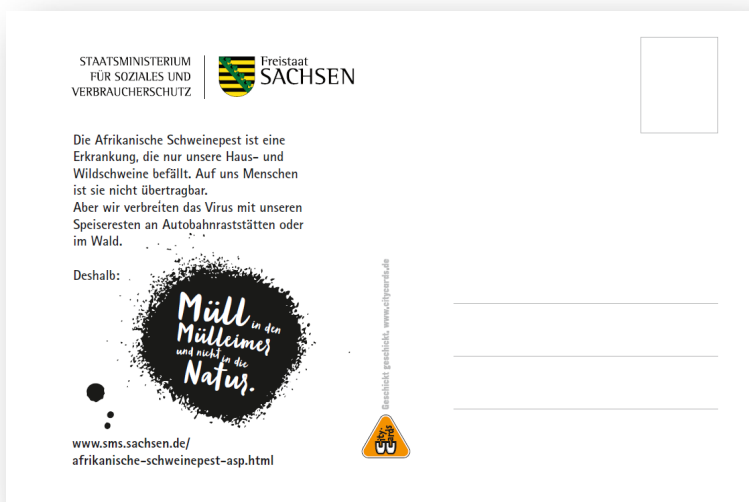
STAATSMINISTERIUM
FÜR SOZIALES UND
VERBRAUCHERSCHUTZ

Freistaat
SACHSEN

Die Afrikanische Schweinepest ist eine Erkrankung, die nur unsere Haus- und Wildschweine befällt. Auf uns Menschen ist sie nicht übertragbar.
Aber wir verbreiten das Virus mit unseren Speiseresten an Autobahnraststätten oder im Wald.

Deshalb:

Müll in den Mülleimer und nicht in die Natur.

www.sms.sachsen.de/
afrikanische-schweinepest-asp.html

Geschickt geschickt. www.citycards.de